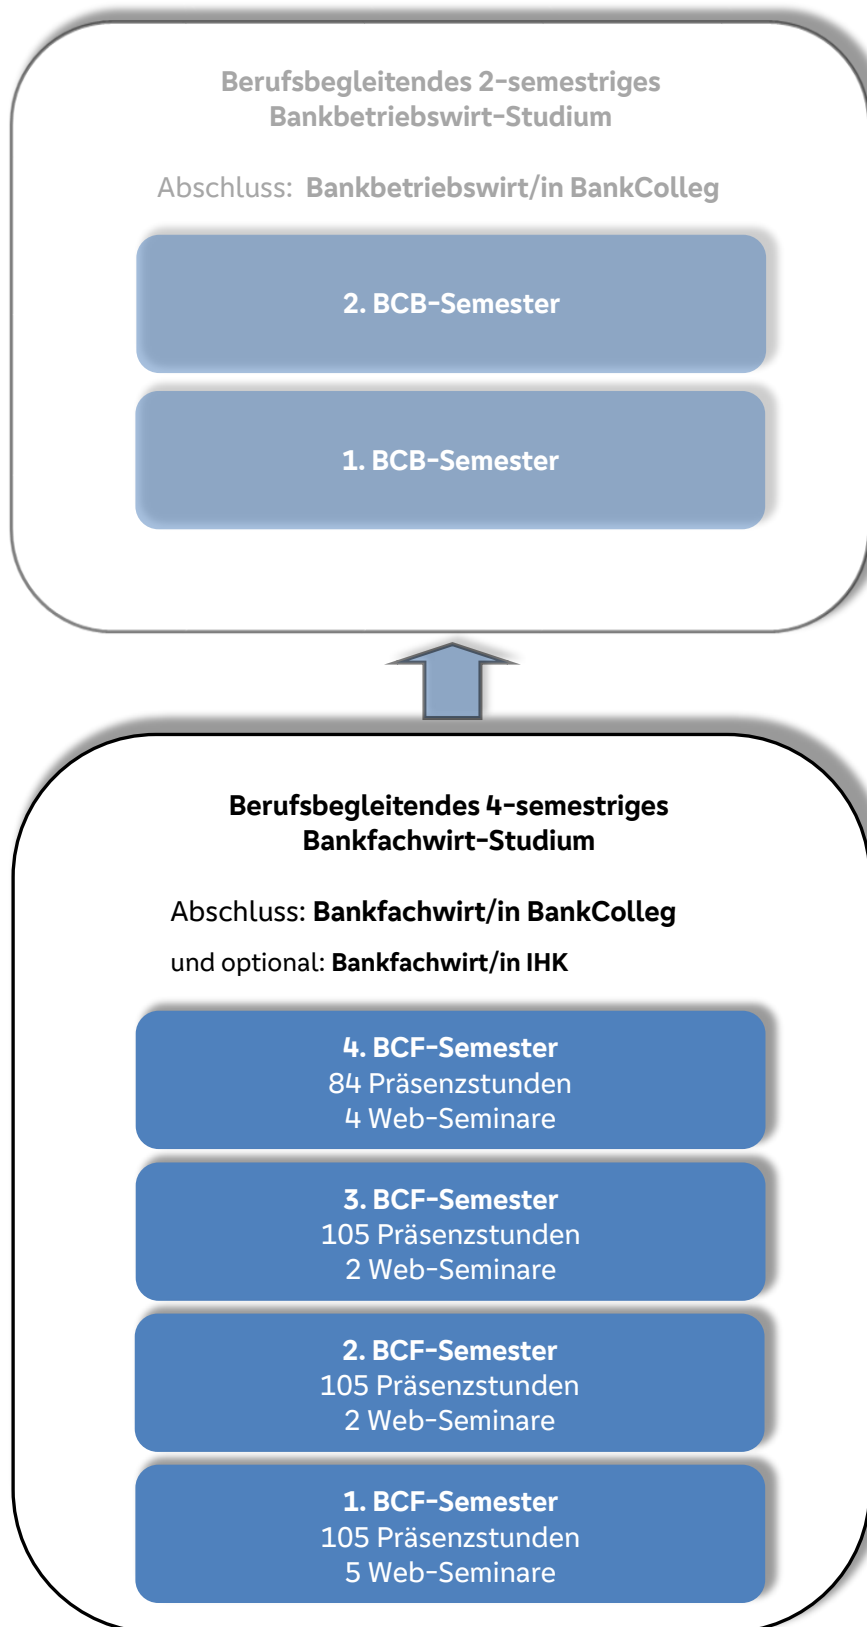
Berufsbegleitendes 2-semestriges Bankbetriebswirt-Studium

Abschluss: Bankbetriebswirt/in BankColleg

2. BCB-Semester

1. BCB-Semester

Berufsbegleitendes 4-semestriges Bankfachwirt-Studium

Abschluss: Bankfachwirt/in BankColleg

und optional: Bankfachwirt/in IHK

4. BCF-Semester
84 Präsenzstunden
4 Web-Seminare

3. BCF-Semester
105 Präsenzstunden
2 Web-Seminare

2. BCF-Semester
105 Präsenzstunden
2 Web-Seminare

1. BCF-Semester
105 Präsenzstunden
5 Web-Seminare